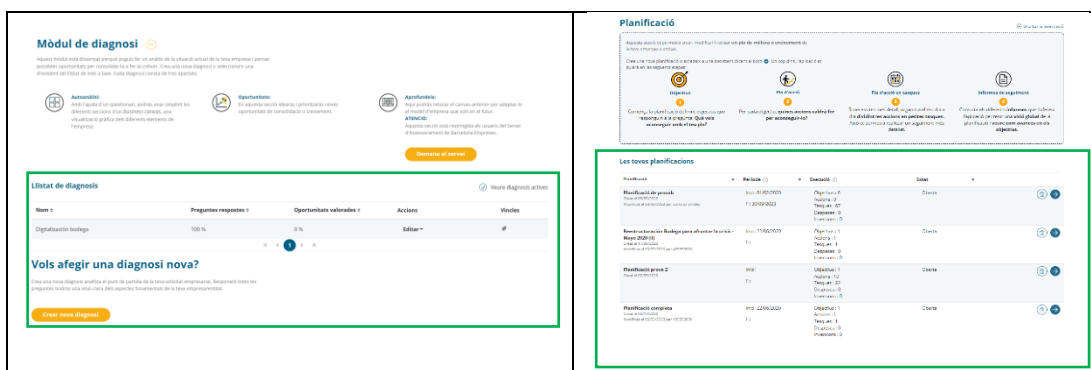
Mòdul de diagnosi

Aquest mòdul està dissenyat perquè puguis fer un anàlisi de la situació actual de la teva empresa i pensar possibles oportunitats per consolidar-la o fer-la créixer. Crea una nova diagnosi o selecciona'n una d'existent del llistat de més a baix. Cada diagnosi consta de tres apartats:

Autoanàlisi
Amb l'ajuda d'un qüestionari, podràs anar emplenant les diferents seccions d'un Business Canvas, una visualització gràfica dels diferents elements de l'empresa.

Oportunitats
En aquesta secció idearàs i prioritzaràs noves oportunitats de consolidació o creixement.

Aprofundeix
Aquí podràs revisar el canvas anterior per adaptar-lo al model d'empresa que vols en el futur.
ATENCIÓ:
Aquesta secció està restringida als usuaris del Servei d'Assessorament de Barcelona Empresa.

Demana el servei

Llistat de diagnosis

Veure diagnosis actives

| Nom | Preguntes respostes | Oportunitats valorades | Accions | Vincles |
|---|---|---|---|---|
| Digitalización bodega | 100 % | 0 % | Editar | |

1

Vols afegir una diagnosi nova?

Crea una nova diagnosi analitza el punt de partida de la teva activitat empresarial. Respondre totes les preguntes tindràs una visió clara dels aspectes fonamentals de la teva empresa/activitat.

Crear nova diagnosi

Planificació

Mostrar presentació

Aquesta secció te permetrà crear, modificar i revisar un pla de millora o creixement de la teva empresa o entitat.

Crea una nova planificació o accedeix a una d'existent clicant el botó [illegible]. Un cop dins, hi trobaràs quatre apartats:

Objectius
Comença la planificació definint objectius que responguin a la pregunta: Què vols aconseguir amb el teu pla?

Pla d'acció
Per cada objectiu, quines accions caldrà fer per aconseguir-lo?

Pla d'acció en tasques
Si una acció té molt detall, segurament et caldrà dividir les accions en petites tasques. Anota quines cal realitzar un seguiment, més detallat.

Informes de seguiment
Consulta els diferents informes per fer un seguiment per revisar una visió global de la planificació i veure com avances en els objectius.

Les teves planificacions

| Planificació | Període | Execució | Estat | |
|---|---|---|---|---|
| Planificació de prova/k | Inici: 01/02/2023 Fi: 30/09/2023 | Objectius: 0 Accions: 0 Tasques: 67 Despeses: 0 Inversions: 0 | Oberta | |
| Reestructuración Bodega para afrontar la crisis - Mayo 2020 (0) | Inici: 17/06/2023 Fi: | Objectius: 1 Accions: 1 Tasques: 1 Despeses: 0 Inversions: 0 | Oberta | |
| Planificació prova 2 | Inici: Fi: | Objectius: 1 Accions: 12 Tasques: 20 Despeses: 0 Inversions: 0 | Oberta | |
| Planificació completa | Inici: 22/06/2023 Fi: | Objectius: 1 Accions: 1 Tasques: 1 Despeses: 0 Inversions: 0 | Oberta | |